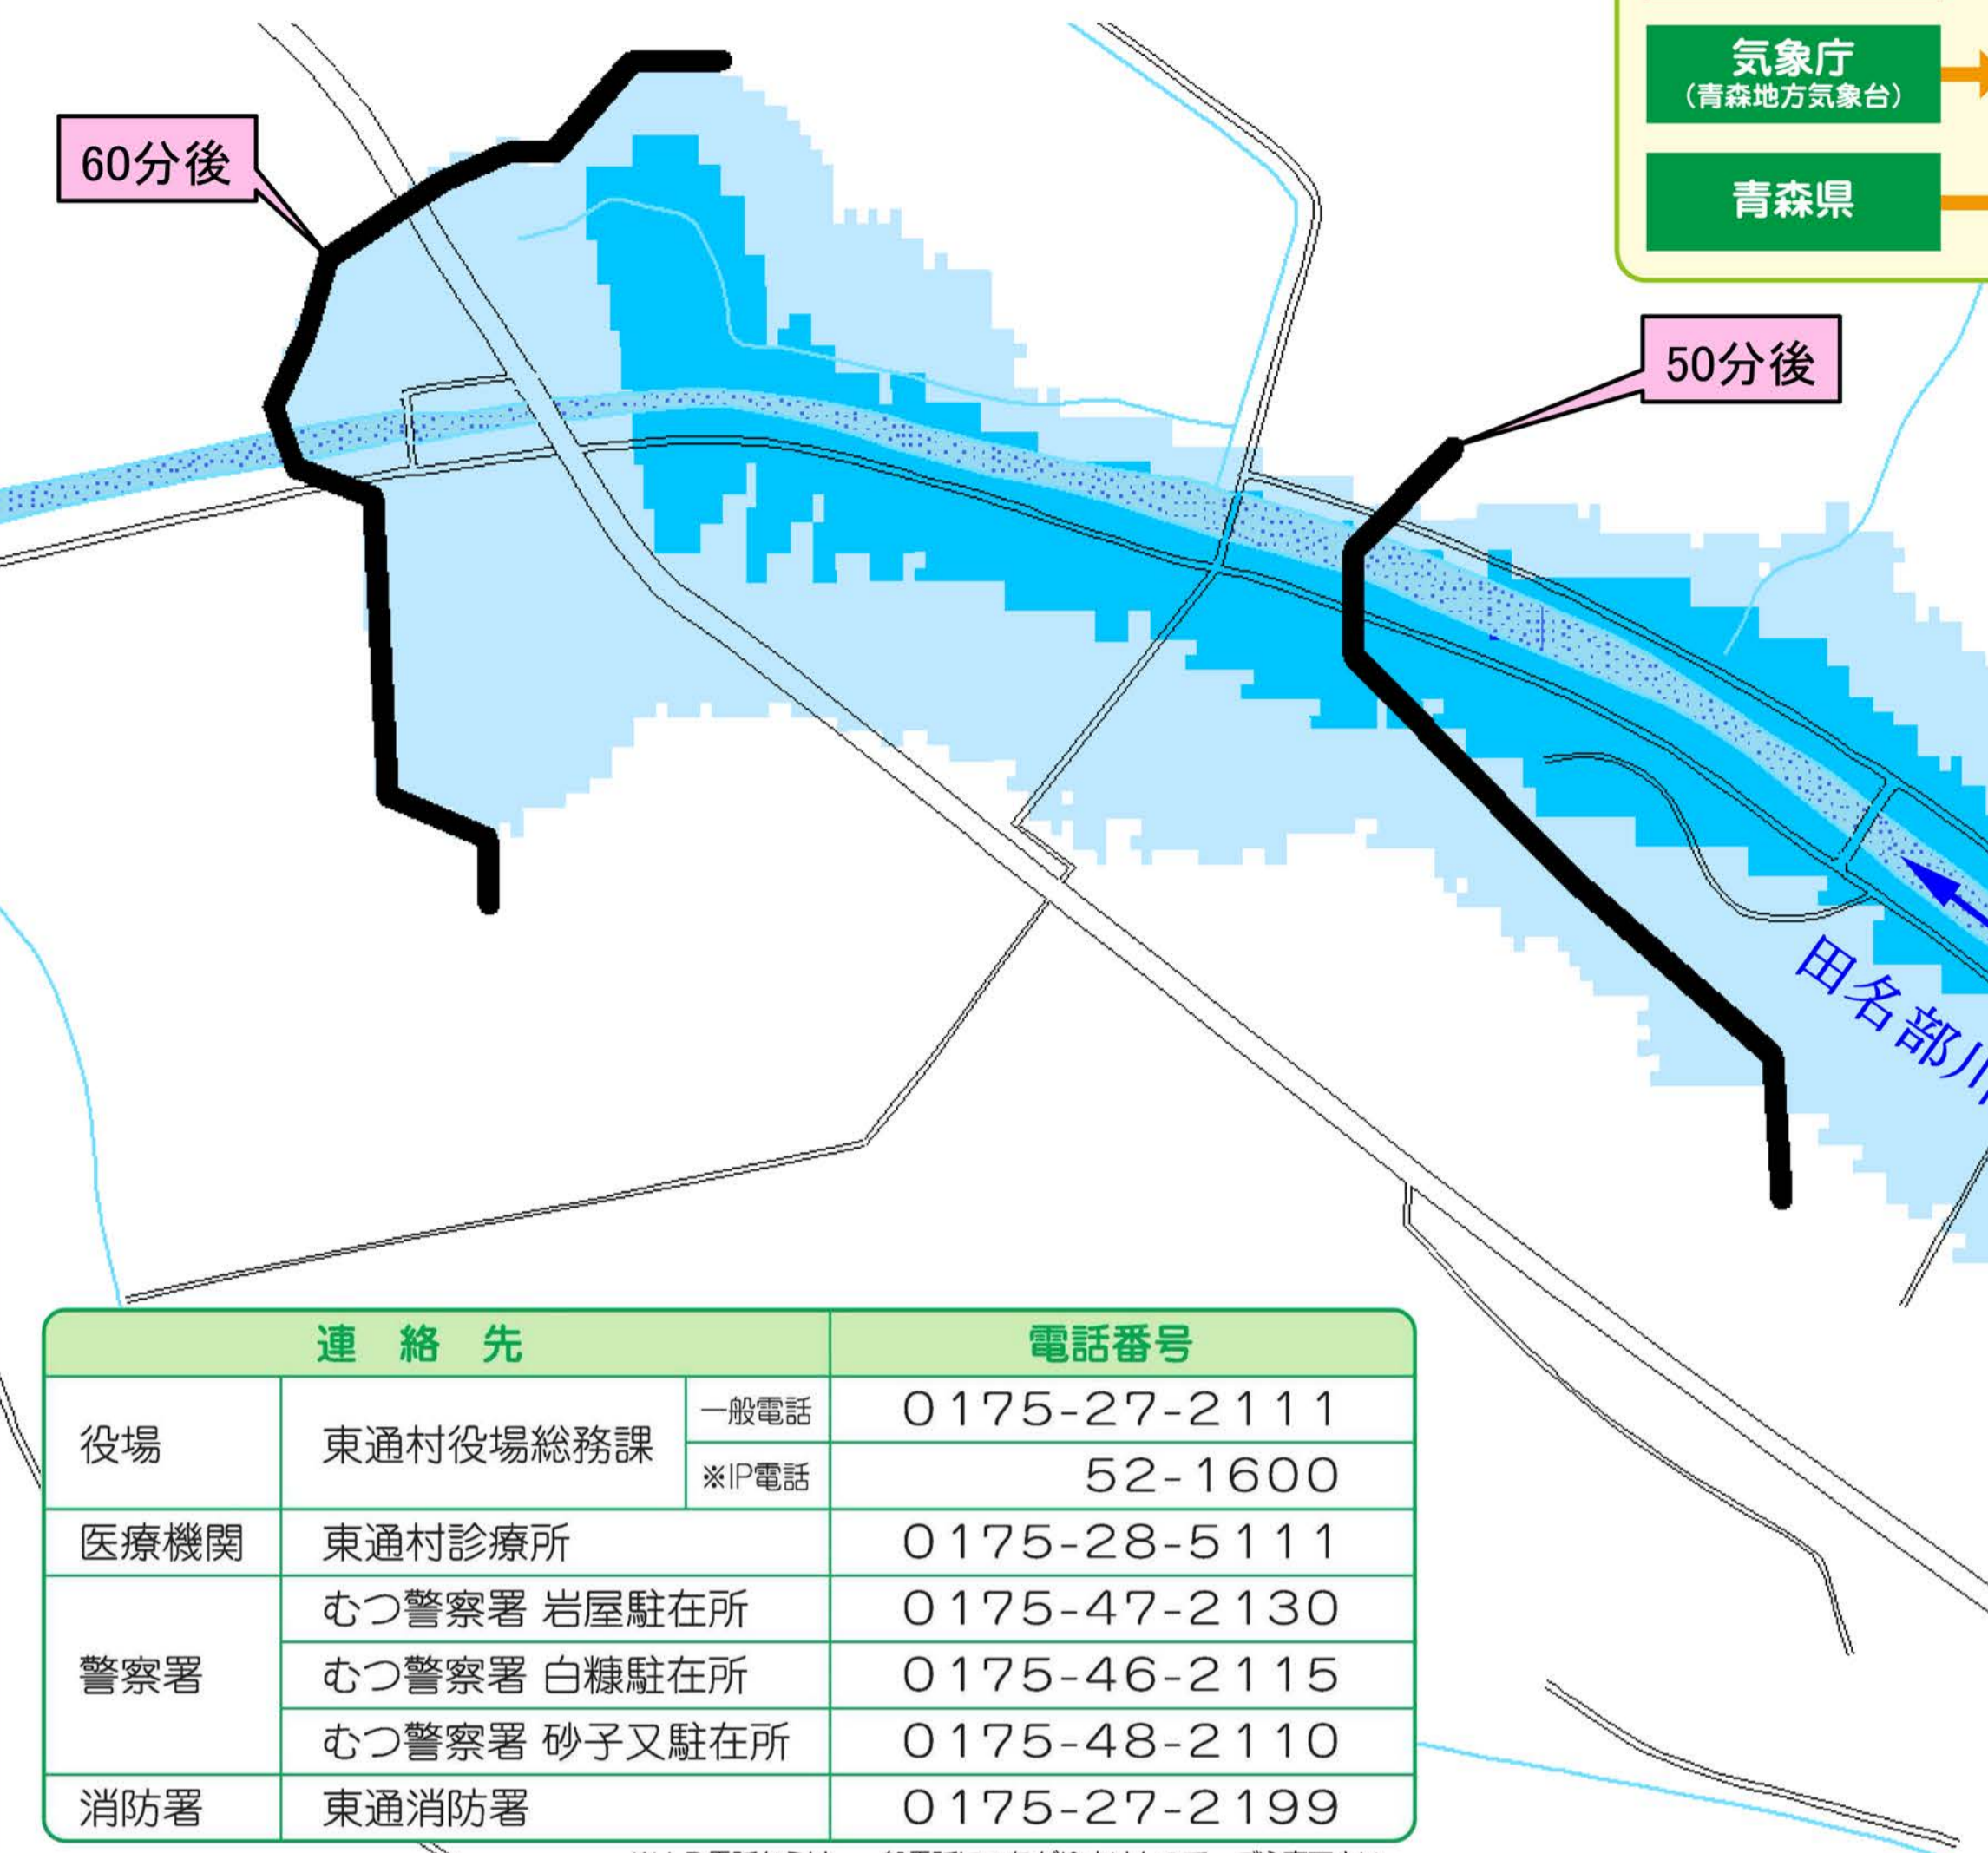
気象庁
（青森地方気象台）

青森県

60分後

50分後

田名部川

| 連　絡　先 | | | 電話番号 |
|---|---|---|---|
| 役場 | 東通村役場総務課 | 一般電話 | 0175-27-2111 |
| | | ※IP電話 | 52-1600 |
| 医療機関 | 東通村診療所 | | 0175-28-5111 |
| 警察署 | むつ警察署 岩屋駐在所 | | 0175-47-2130 |
| | むつ警察署 白糠駐在所 | | 0175-46-2115 |
| | むつ警察署 砂子又駐在所 | | 0175-48-2110 |
| 消防署 | 東通消防署 | | 0175-27-2199 |

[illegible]